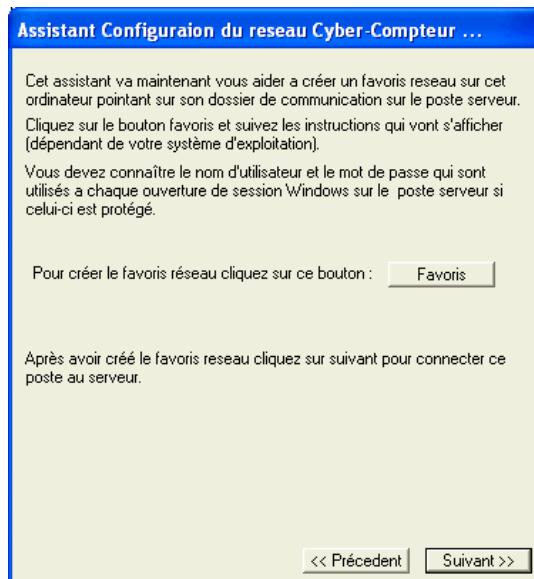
Assistant Configuraion du reseau Cyber-Compteur ...

Cet assistant va maintenant vous aider a créer un favoris reseau sur cet ordinateur pointant sur son dossier de communication sur le poste serveur.

Cliquez sur le bouton favoris et suivez les instructions qui vont s'afficher (dépendant de votre système d'exploitation).

Vous devez connaître le nom d'utilisateur et le mot de passe qui sont utilisés a chaque ouverture de session Windows sur le poste serveur si celui-ci est protégé.

Pour créer le favoris réseau cliquez sur ce bouton :

Favoris

Après avoir créé le favoris reseau cliquez sur suivant pour connecter ce poste au serveur.

<< Précedent

Suivant >>